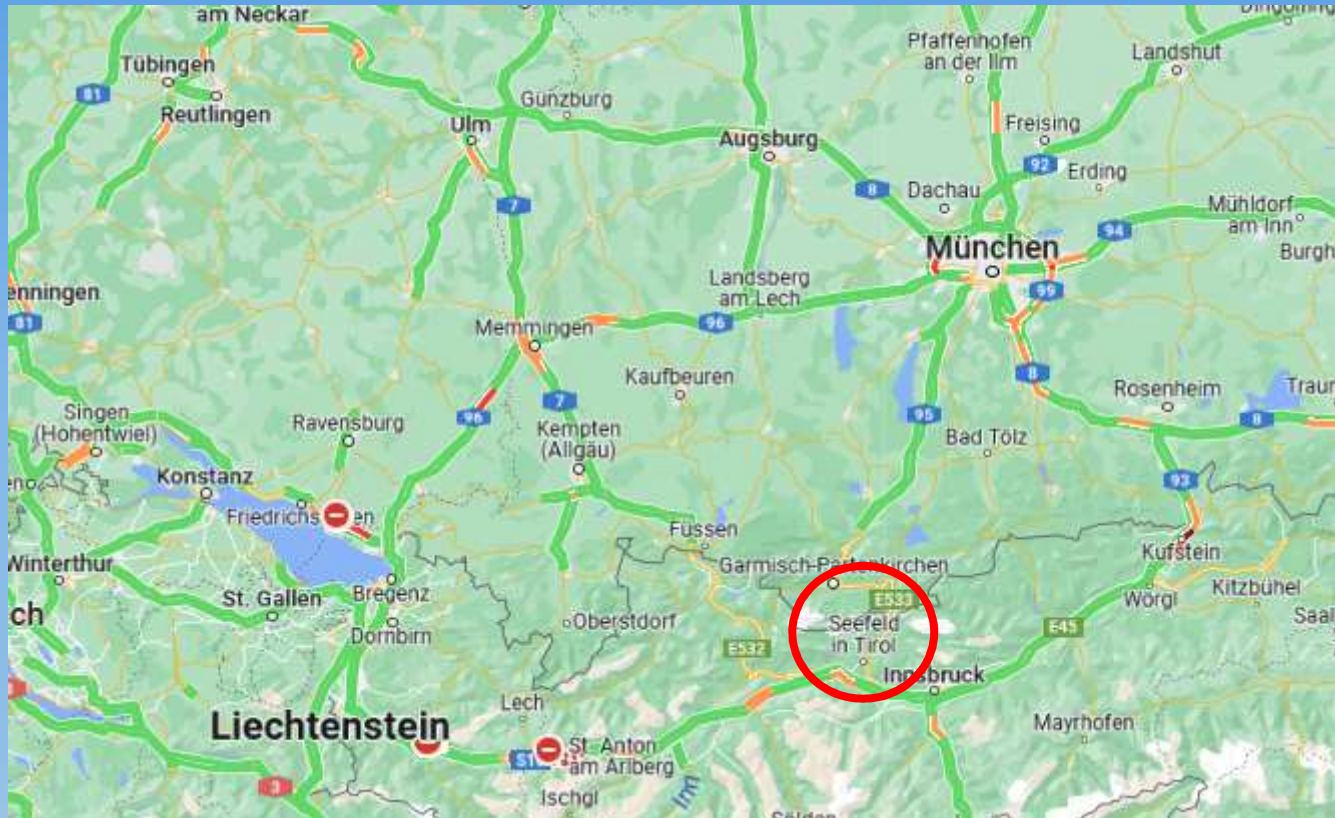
am Neckar
Dingolfing
Pfaffenhofen an der Ilm
Landshut
Tübingen
81
Reutlingen
Günzburg
Ulm
Augsburg
Freising
92
Erding
7
8
Dachau
Mühldorf am Inn
94
München
Burgh
Landsberg am Lech
99
ennningen
81
Memmingen
96
8
Kaufbeuren
Rosenheim
Traun
Singen (Hohentwiel)
Ravensburg
96
7
95
8
Kempten (Allgäu)
Bad Tölz
Konstanz
93
Friedrichshafen
Füssen
Kufstein
Winterthur
Garmisch-Partenkirchen
St. Gallen
Bregenz
E533
Wörgl
Kitzbühel
Saal
ch
Dornbirn
Oberstdorf
Seefeld in Tirol
E45
E532
Innsbruck
Lech
Liechtenstein
Mayrhofen
St. Anton am Arlberg
S16
3
Inn
Ischgl
Sölden